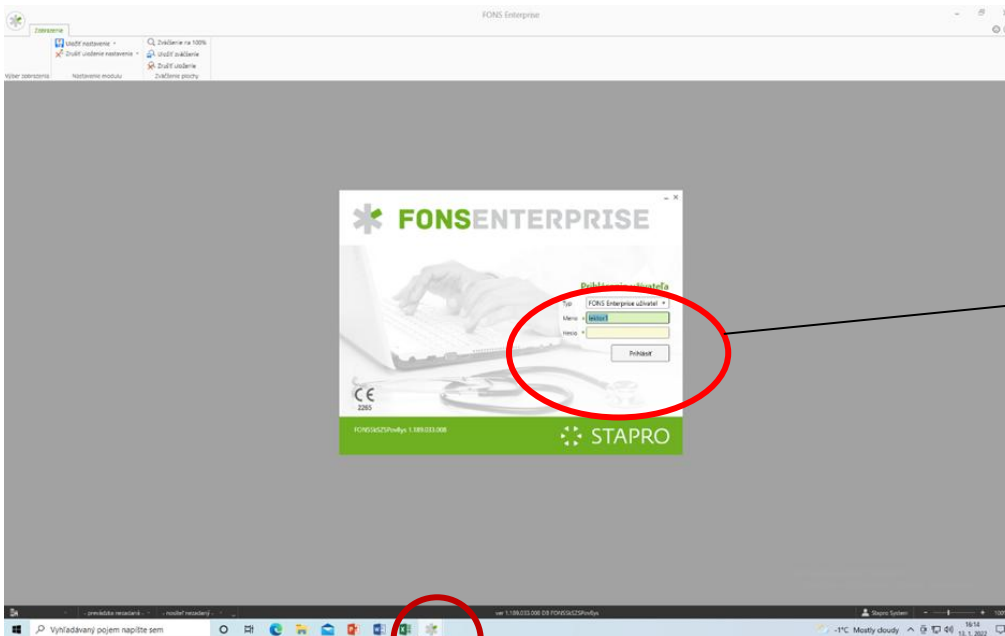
FONS Enterprise

Zobrazenie

Uložiť nastavenie
Zrušiť uloženie nastavenia
Zväčšenie na 100%
Uložiť zväčšenie
Zrušiť uloženie

Výber zobrazenia
Nastavenie modulu
Zväčšenie plochy

FONSENTERPRISE

Prihlásenie užívateľa

Typ FONS Enterprise užívateľ
Meno lekar1
Heslo
Prihlásiť

CE
2265

FONSIsSZSProSys 1.189.033.008

STAPRO

ver 1.189.033.008 D9 FONSIsSZSProSys

Stapro System

Vyhľadávaný pojem napíšte sem

-1°C Mostly cloudy

16:14